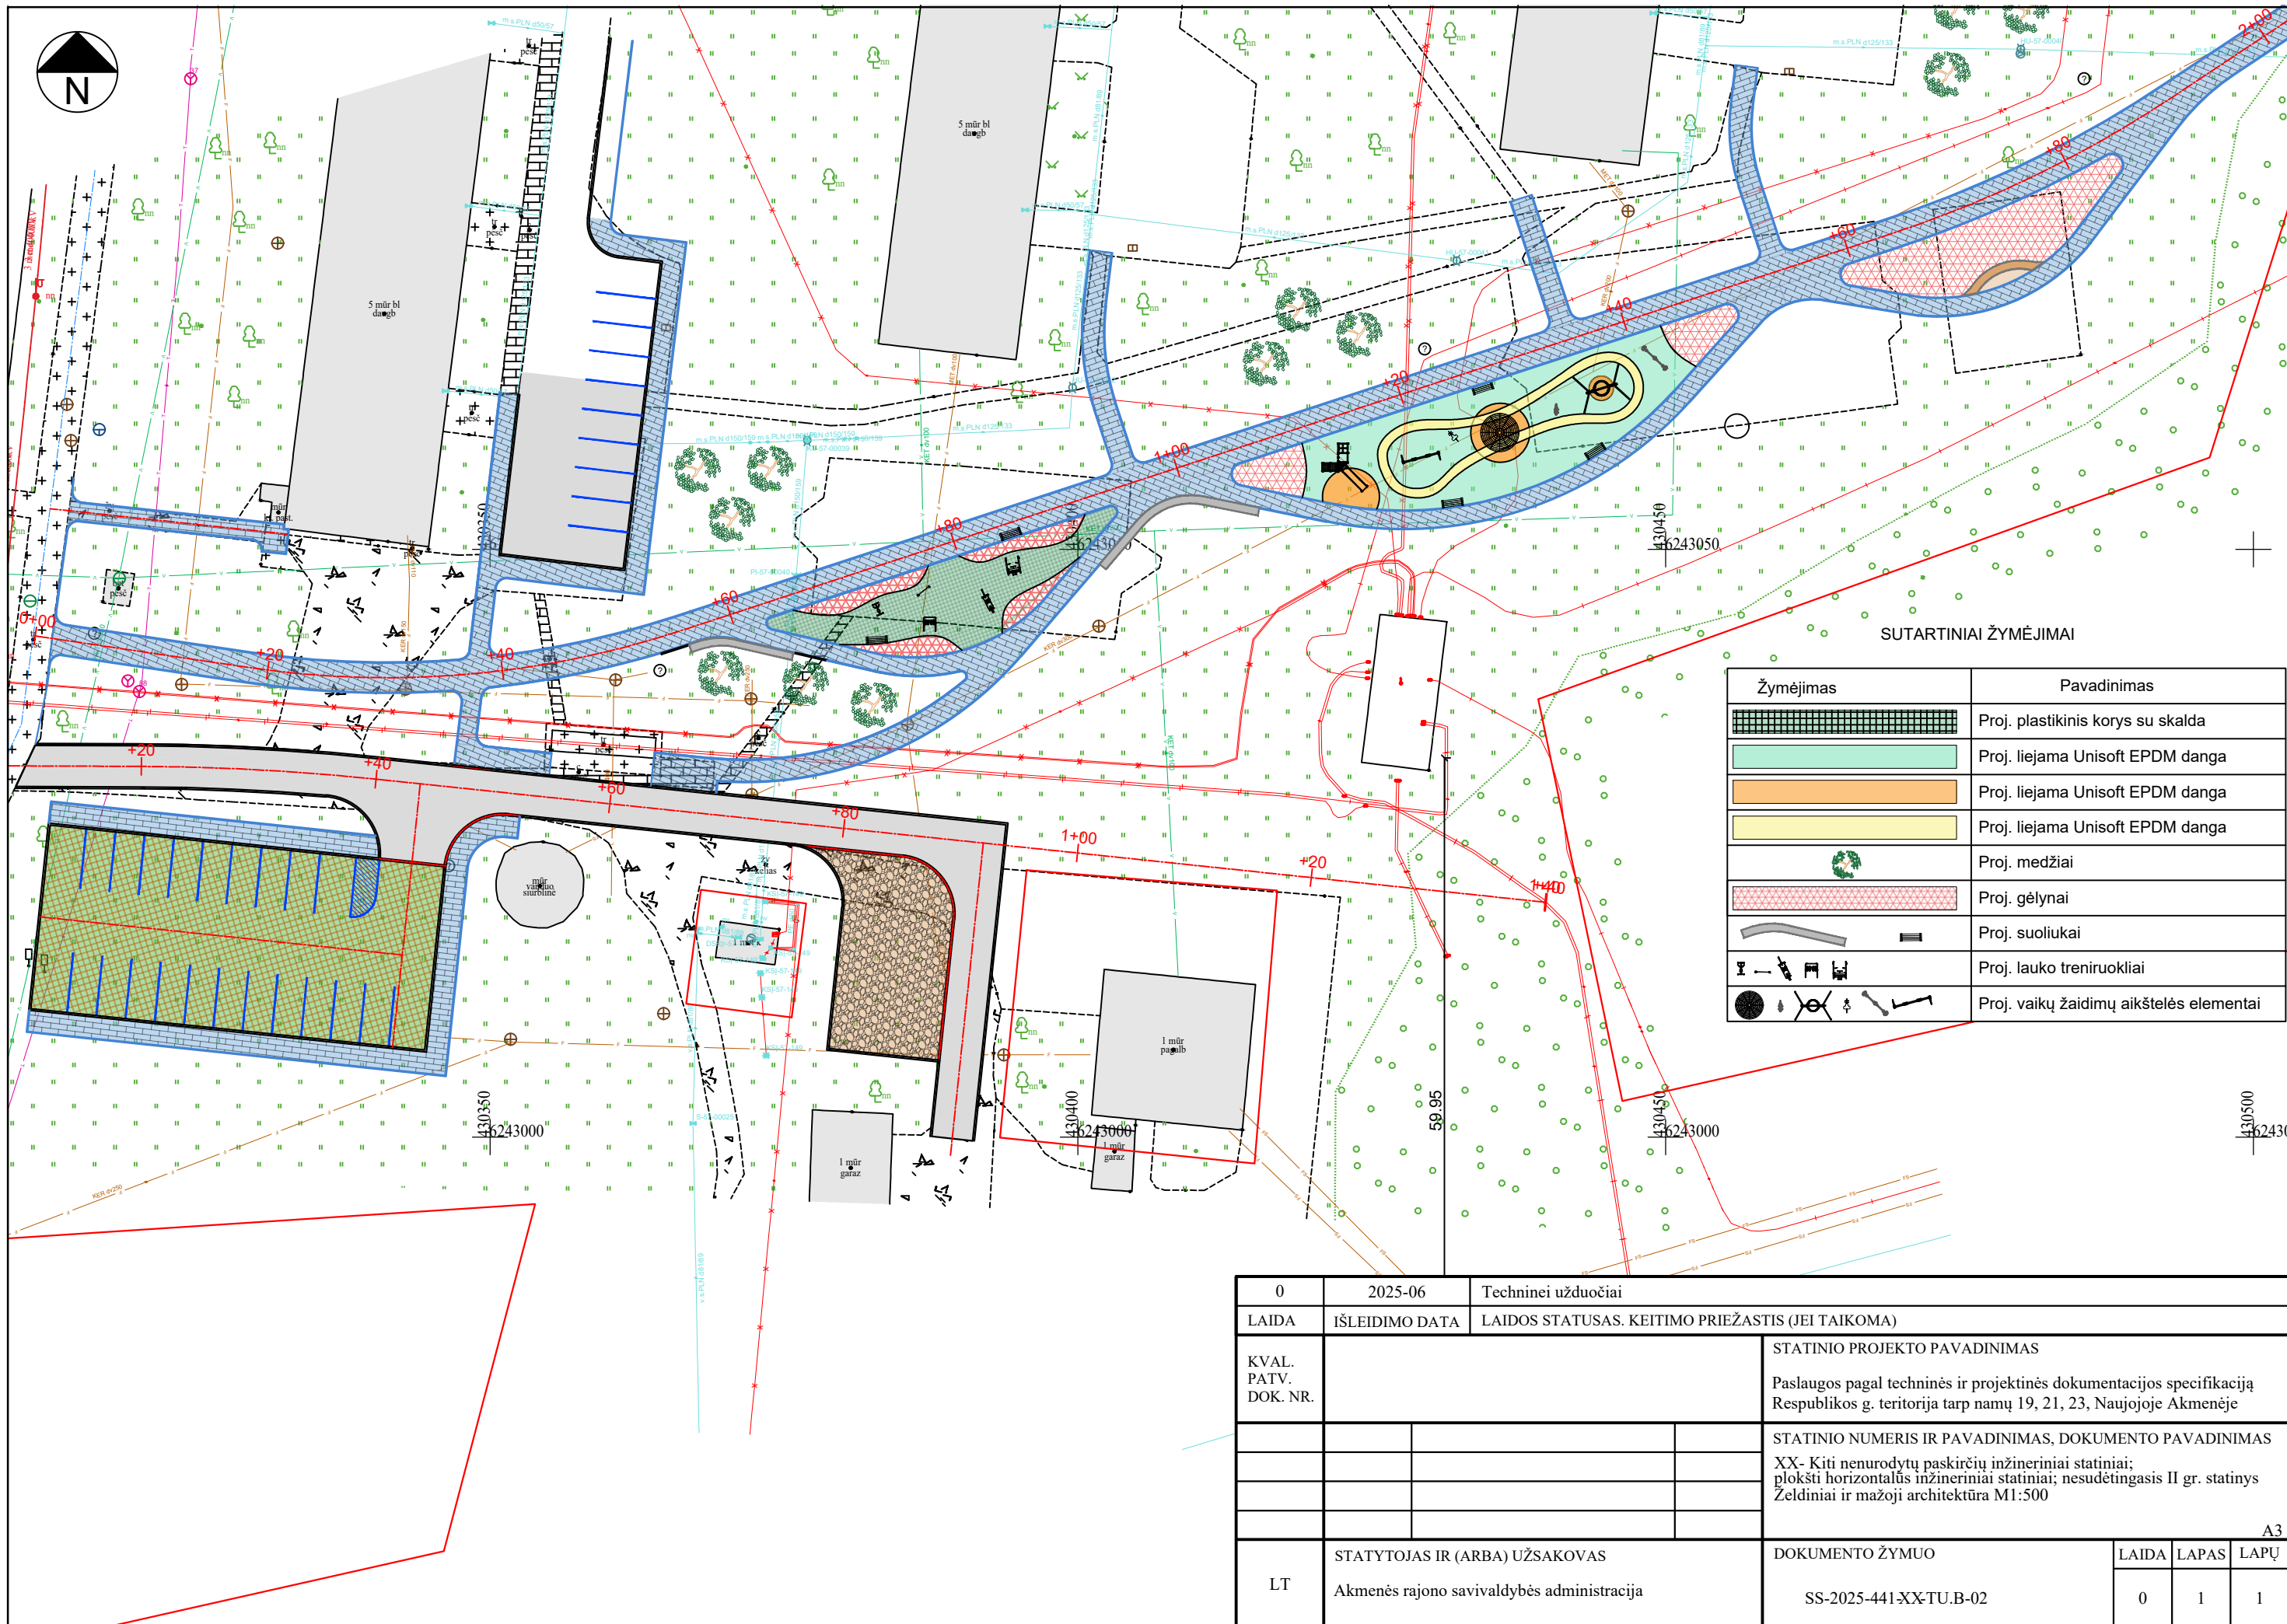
N

5 mūr bl daugb

5 mūr bl daugb

mūr vandens siurblinė

1 mūr pagalb

1 mūr garaž

1 mūr garaž

0+00 +20 +40 +60 +80 1+00 +20 +40 +60 +80 2+00

+20 +40 +60 +80 1+00 +20 +40

430350 6243000

430400 6243000

430450 6243000

430450 6243050

430500 6243000

59.95

SUTARTINIAI ŽYMĖJIMAI

| Žymėjimas | Pavadinimas |
|---|---|
| | Proj. plastikinis korys su skalda |
| | Proj. liejama Unisoft EPDM danga |
| | Proj. liejama Unisoft EPDM danga |
| | Proj. liejama Unisoft EPDM danga |
| | Proj. medžiai |
| | Proj. gėlynai |
| | Proj. suoliukai |
| | Proj. lauko treniruokliai |
| | Proj. vaikų žaidimų aikštelės elementai |

| 0 | 2025-06 | Techninei užduočiai |
|---|---|---|
| LAIDA | IŠLEIDIMO DATA | LAIDOS STATUSAS. KEITIMO PRIEŽASTIS (JEI TAIKOMA) |

KVAL. PATV. DOK. NR.

STATINIO PROJEKTO PAVADINIMAS

Paslaugos pagal techninės ir projektinės dokumentacijos specifikaciją Respublikos g. teritorija tarp namų 19, 21, 23, Naujojoje Akmenėje

STATINIO NUMERIS IR PAVADINIMAS, DOKUMENTO PAVADINIMAS

XX- Kiti nenurodytų paskirčių inžineriniai statiniai; plokšti horizontalūs inžineriniai statiniai; nesudėtingasis II gr. statinys Želdiniai ir mažoji architektūra M1:500

A3

LT

STATYTOJAS IR (ARBA) UŽSAKOVAS

Akmenės rajono savivaldybės administracija

DOKUMENTO ŽYMUO

SS-2025-441-XX-TU.B-02

| LAIDA | LAPAS | LAPŲ |
|---|---|---|
| 0 | 1 | 1 |